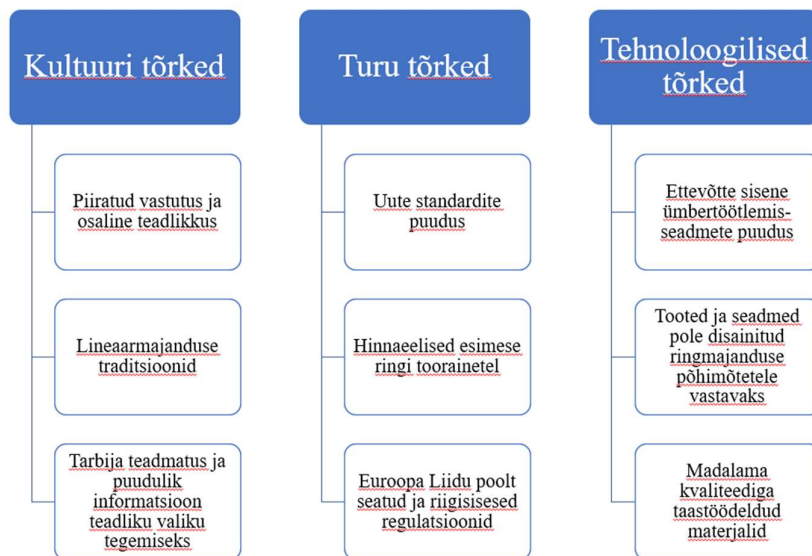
Kultuuri tõrked

Piiratud vastutus ja osaline teadlikkus

Lineaarmajanduse traditsioonid

Tarbija teadmatus ja puudulik informatsioon teadliku valiku tegemiseks

Turu tõrked

Uute standardite puudus

Hinnaeelised esimese ringi toorainetel

Euroopa Liidu poolt seatud ja riigisisesed regulatsioonid

Tehnoloogilised tõrked

Ettevõtte sisene ümbertöötlemisseadmete puudus

Tooted ja seadmed pole disainitud ringmajanduse põhimõtetele vastavaks

Madalama kvaliteediga taastöödeldud materjalid